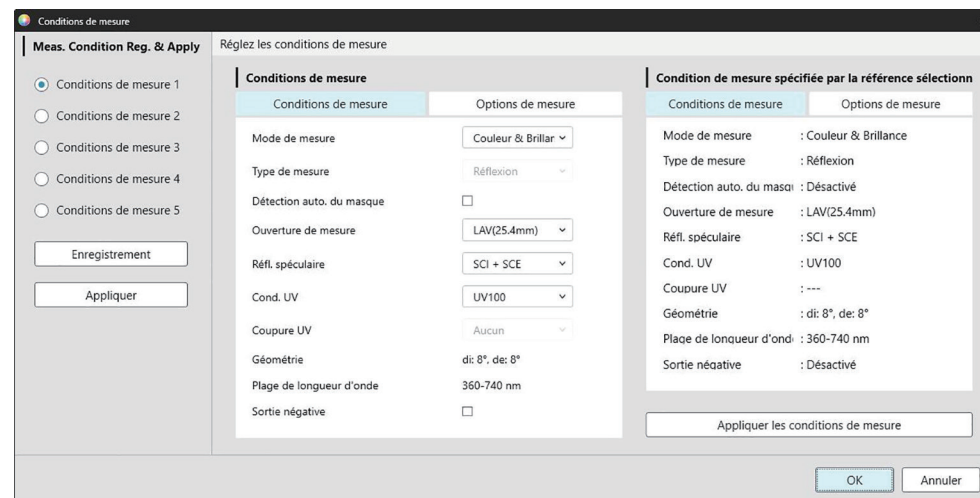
Conditions de mesure

Meas. Condition Reg. & Apply

Conditions de mesure 1
Conditions de mesure 2
Conditions de mesure 3
Conditions de mesure 4
Conditions de mesure 5

Enregistrement
Appliquer

Réglez les conditions de mesure

Conditions de mesure

Conditions de mesure | Options de mesure

Mode de mesure | Couleur & Brillar
Type de mesure | Réflexion
Détection auto. du masque
Ouverture de mesure | LAV(25.4mm)
Réfl. spéculaire | SCI + SCE
Cond. UV | UV100
Coupure UV | Aucun
Géométrie | di: 8°, de: 8°
Plage de longueur d'onde | 360-740 nm
Sortie négative

Condition de mesure spécifiée par la référence sélectionn

Conditions de mesure | Options de mesure

Mode de mesure : Couleur & Brillance
Type de mesure : Réflexion
Détection auto. du masqu : Désactivé
Ouverture de mesure : LAV(25.4mm)
Réfl. spéculaire : SCI + SCE
Cond. UV : UV100
Coupure UV : ---
Géométrie : di: 8°, de: 8°
Plage de longueur d'ond : 360-740 nm
Sortie négative : Désactivé

Appliquer les conditions de mesure

OK
Annuler